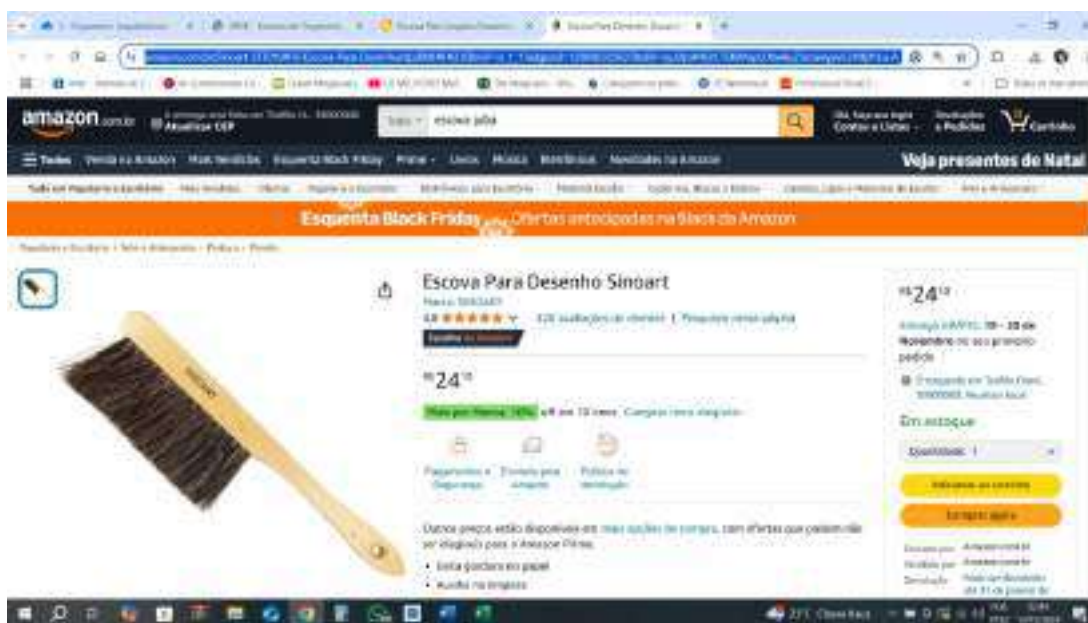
amazon.com.br Atualizar CEP

escova pêlo

Olá, faça seu login Contas e Listas

Devoluções e Pedidos

Carrinho

Todos

Veja presentes de Natal

Esquenta Black Friday Ofertas antecipadas na Black da Amazon

Escova Para Desenho Sinoart

Marca: SINOART

4,8 ★★★★★ 328 avaliações de clientes | Pesquisar nesta página

R$24,10

Pagamento e Segurança

Entrega pela Amazon

Política de devolução

Outros preços estão disponíveis em mais opções de compra, com ofertas que podem não ser elegíveis para o Amazon Prime.

• Evita borrões no papel
• Auxilia na limpeza

R$24,10

Novembro no seu primeiro pedido

Em estoque

Quantidade: 1

Adicionar ao carrinho

Comprar agora

Enviado por Amazon.com.br

Vendido por Amazon.com.br

Devolução

21°C